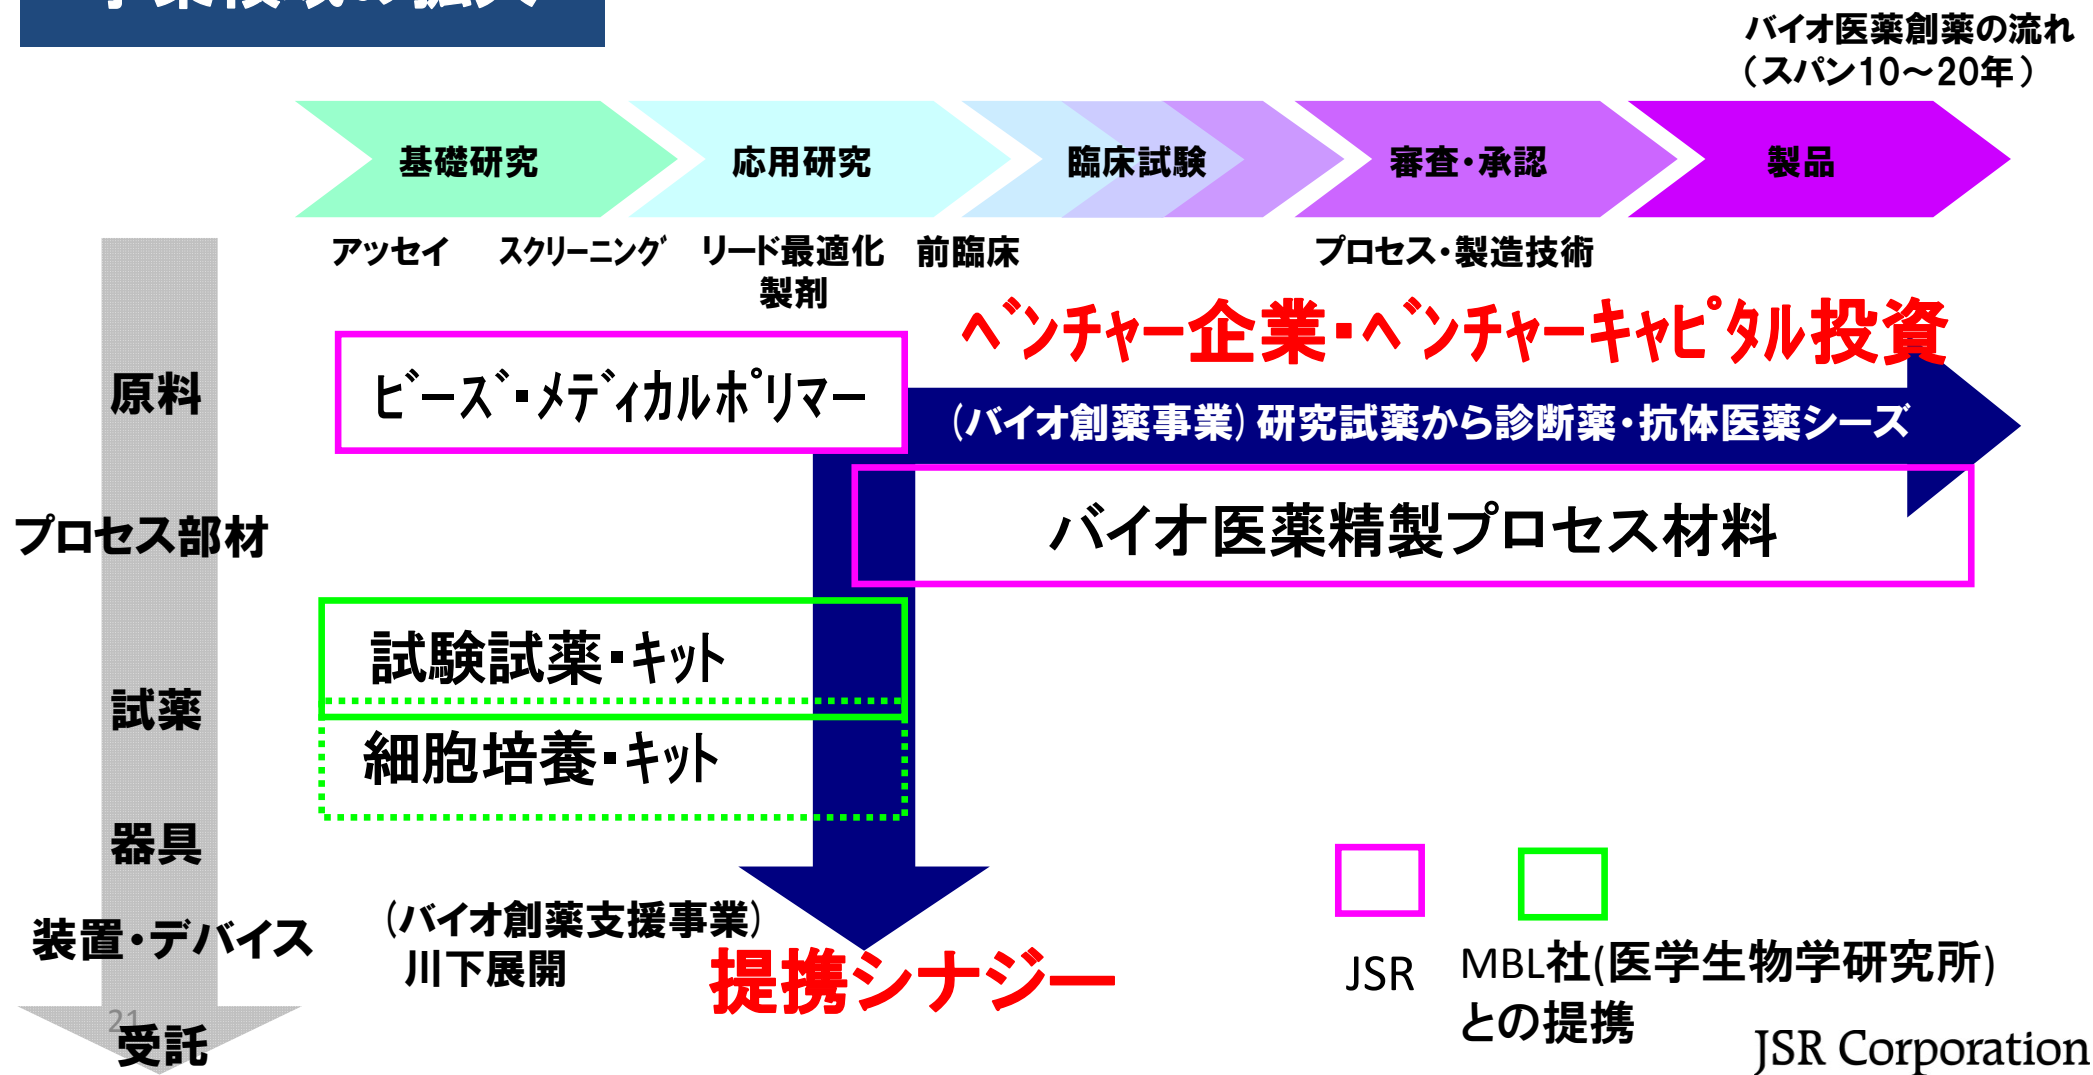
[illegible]

バイオ医薬創薬の流れ
（スパン10～20年）

基礎研究
応用研究
臨床試験
審査・承認
製品

アッセイ　スクリーニング　リード最適化 製剤　前臨床　プロセス・製造技術

ベンチャー企業・ベンチャーキャピタル投資

原料
ビーズ・メディカルポリマー
（バイオ創薬事業）研究試薬から診断薬・抗体医薬シーズ

プロセス部材
バイオ医薬精製プロセス材料

試験試薬・キット
試薬
細胞培養・キット

器具

装置・デバイス
（バイオ創薬支援事業）
川下展開
提携シナジー

JSR
MBL社(医学生物学研究所)との提携

21
受託

JSR Corporation